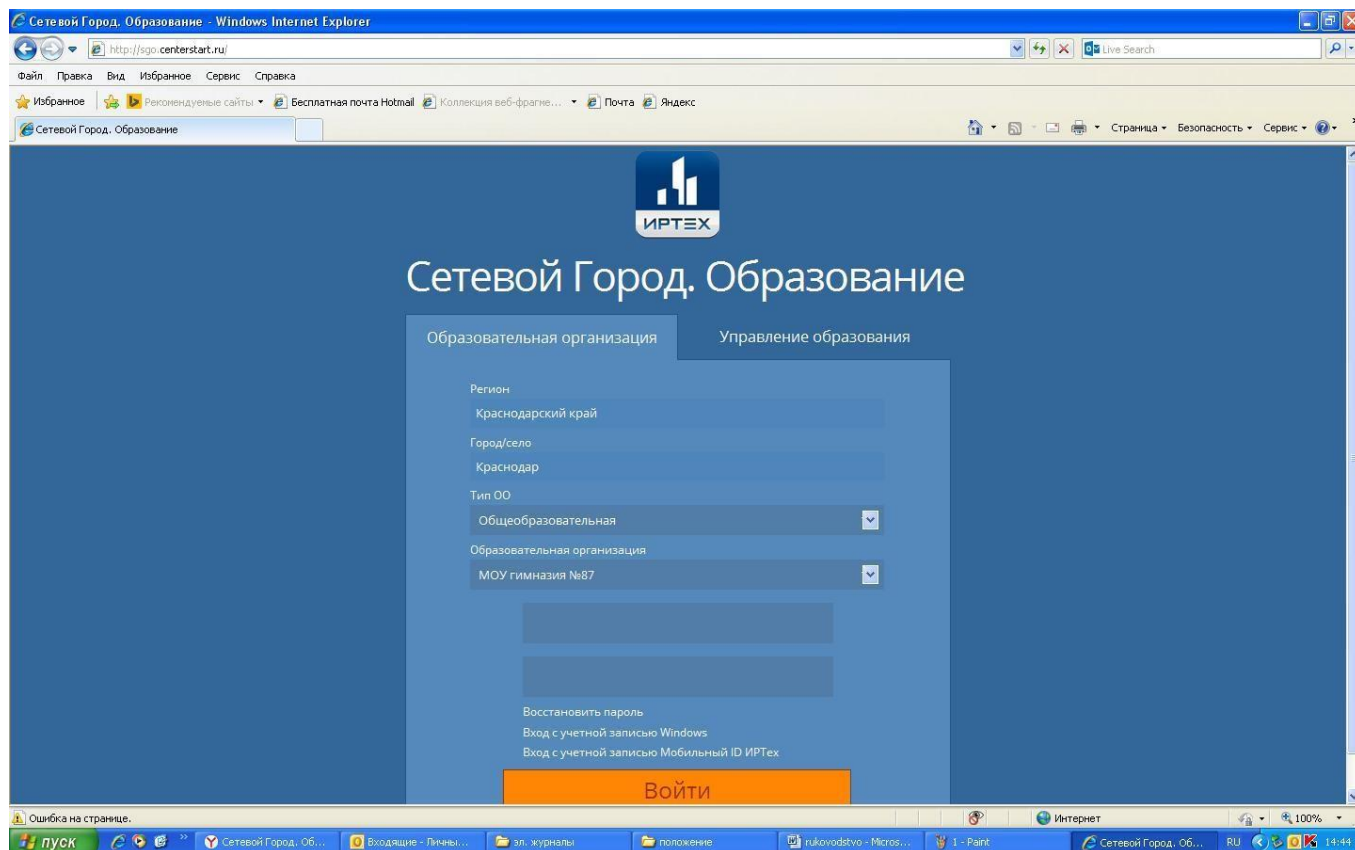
Сетевой Город. Образование - Windows Internet Explorer
http://sgo.centerstart.ru/
Live Search
Файл Правка Вид Избранное Сервис Справка
Избранное Рекомендуемые сайты Бесплатная почта Hotmail Коллекция веб-фрагме... Почта Яндекс
Сетевой Город. Образование
Страница Безопасность Сервис

ИРТЕХ

Сетевой Город. Образование

Образовательная организация
Управление образования

Регион
Краснодарский край
Город/село
Краснодар
Тип ОО
Общеобразовательная
Образовательная организация
МОУ гимназия №87

Восстановить пароль
Вход с учетной записью Windows
Вход с учетной записью Мобильный ID ИРТех

Войти

Ошибка на странице.
Интернет
100%
пуск
Сетевой Город. Об...
Входящие - Личны...
эл. журналы
положение
rukovodstvo - Micros...
1 - Paint
Сетевой Город. Об...
RU
14:44